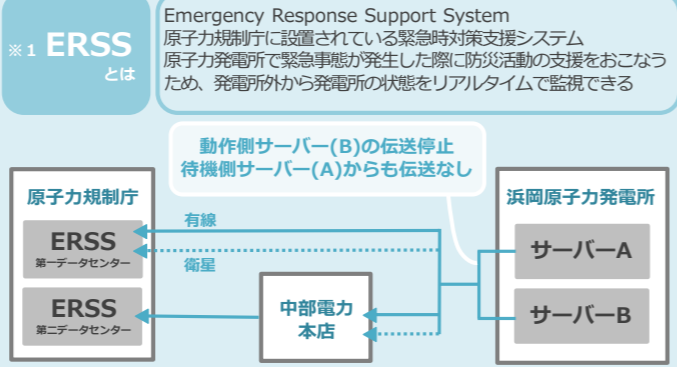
※1 ERSS とは

Emergency Response Support System
原子力規制庁に設置されている緊急時対策支援システム
原子力発電所で緊急事態が発生した際に防災活動の支援をおこなうため、発電所外から発電所の状態をリアルタイムで監視できる

動作側サーバー(B)の伝送停止
待機側サーバー(A)からも伝送なし

原子力規制庁
ERSS
第一データセンター
ERSS
第二データセンター

有線
衛星

中部電力
本店

浜岡原子力発電所
サーバーA
サーバーB